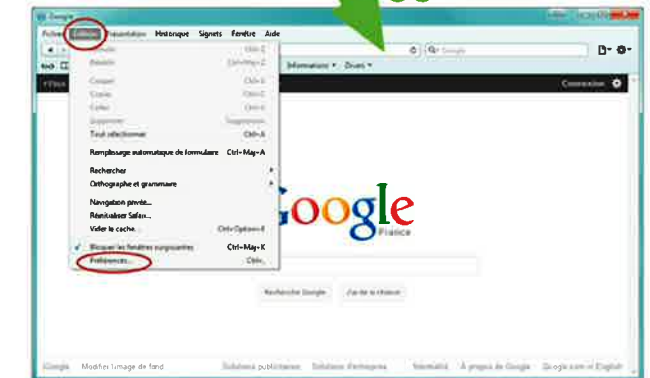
Google

Fichier Édition Présentation Historique Signets Fenêtre Aide

Google

Informations ▾ Divers ▾

Connexion

Annuler Ctrl+Z
Rétablir Ctrl+Maj+Z
Couper Ctrl+X
Copier Ctrl+C
Coller Ctrl+V
Supprimer Suppression
Tout sélectionner Ctrl+A

Remplissage automatique de formulaire Ctrl+Maj+A

Rechercher
Orthographe et grammaire

Navigation privée...
Réinitialiser Safari...
Vider le cache... Ctrl+Option+E

Bloquer les fenêtres surgissantes Ctrl+Maj+K
Préférences... Ctrl+,

Google
France

Recherche Google J'ai de la chance

Google Modifier l'image de fond Solutions publicitaires Solutions d'entreprise Confidentialité À propos de Google Google.com in English